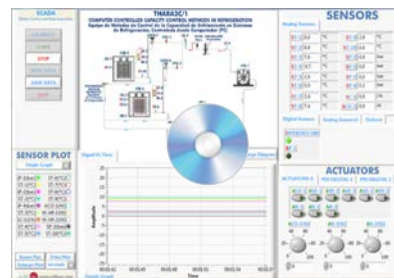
SCADA

STOP

SAVE DATA

TMARA3C/1
COMPUTER CONTROLLED CAPACITY CONTROL METHODS IN REFRIGERATION
Equipo de Métodos de Control de la Capacidad de Refrigeración en Sistemas de Refrigeración, Controlado desde Computador (PC)

SENSORS

Analog Sensors

Digital Sensors

ACTUATORS

SENSOR PLOT

Time
Amplitude